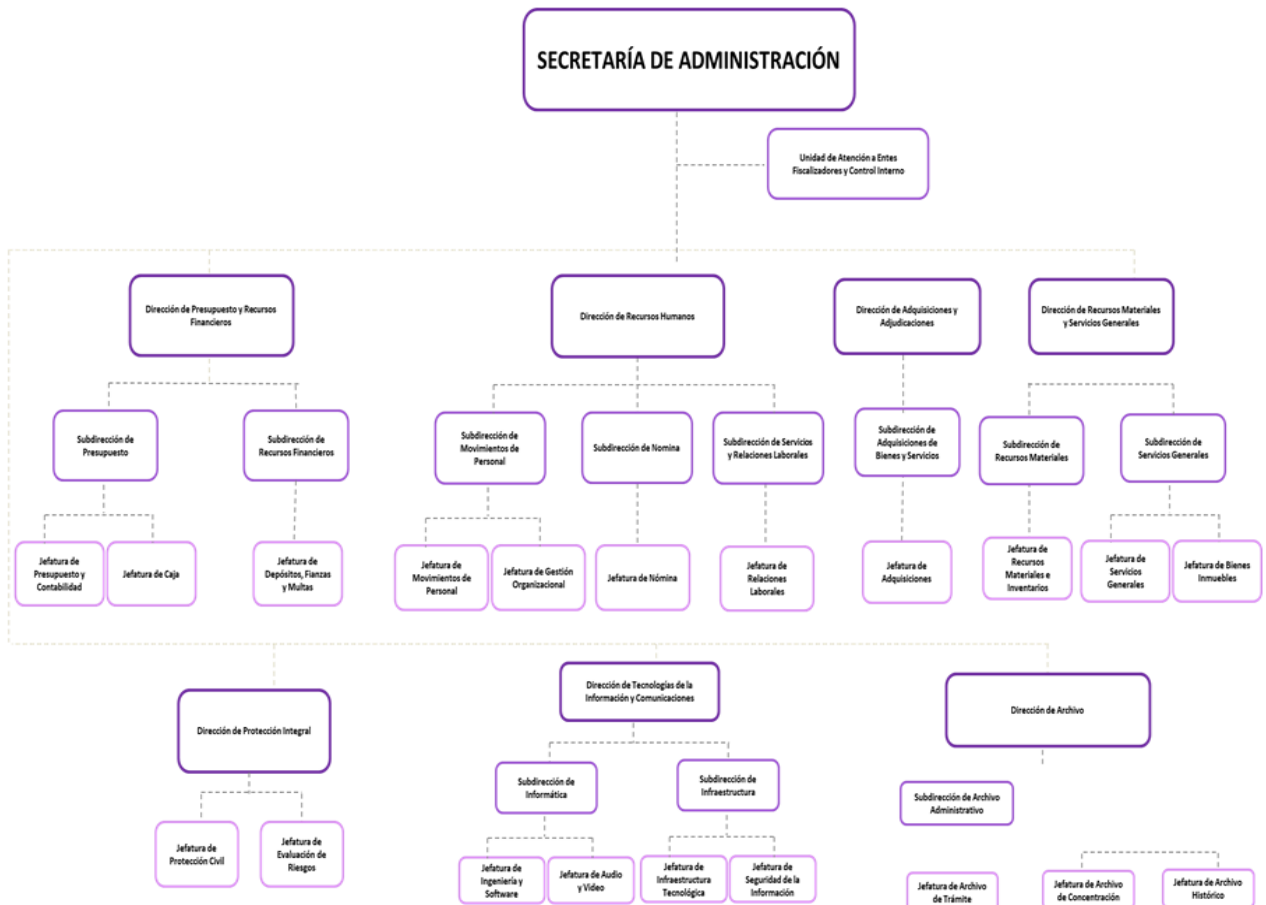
SECRETARÍA DE ADMINISTRACIÓN

Unidad de Atención a Entes Fiscalizadores y Control Interno

Dirección de Presupuesto y Recursos Financieros

Subdirección de Presupuesto

Jefatura de Presupuesto y Contabilidad

Jefatura de Caja

Subdirección de Recursos Financieros

Jefatura de Depósitos, Fianzas y Multas

Dirección de Recursos Humanos

Subdirección de Movimientos de Personal

Jefatura de Movimientos de Personal

Jefatura de Gestión Organizacional

Subdirección de Nomina

Jefatura de Nómina

Subdirección de Servicios y Relaciones Laborales

Jefatura de Relaciones Laborales

Dirección de Adquisiciones y Adjudicaciones

Subdirección de Adquisiciones de Bienes y Servicios

Jefatura de Adquisiciones

Dirección de Recursos Materiales y Servicios Generales

Subdirección de Recursos Materiales

Jefatura de Recursos Materiales e Inventarios

Subdirección de Servicios Generales

Jefatura de Servicios Generales

Jefatura de Bienes Inmuebles

Dirección de Protección Integral

Jefatura de Protección Civil

Jefatura de Evaluación de Riesgos

Dirección de Tecnologías de la Información y Comunicaciones

Subdirección de Informática

Jefatura de Ingeniería y Software

Jefatura de Audio y Video

Subdirección de Infraestructura

Jefatura de Infraestructura Tecnológica

Jefatura de Seguridad de la Información

Dirección de Archivo

Subdirección de Archivo Administrativo

Jefatura de Archivo de Trámite

Jefatura de Archivo de Concentración

Jefatura de Archivo Histórico